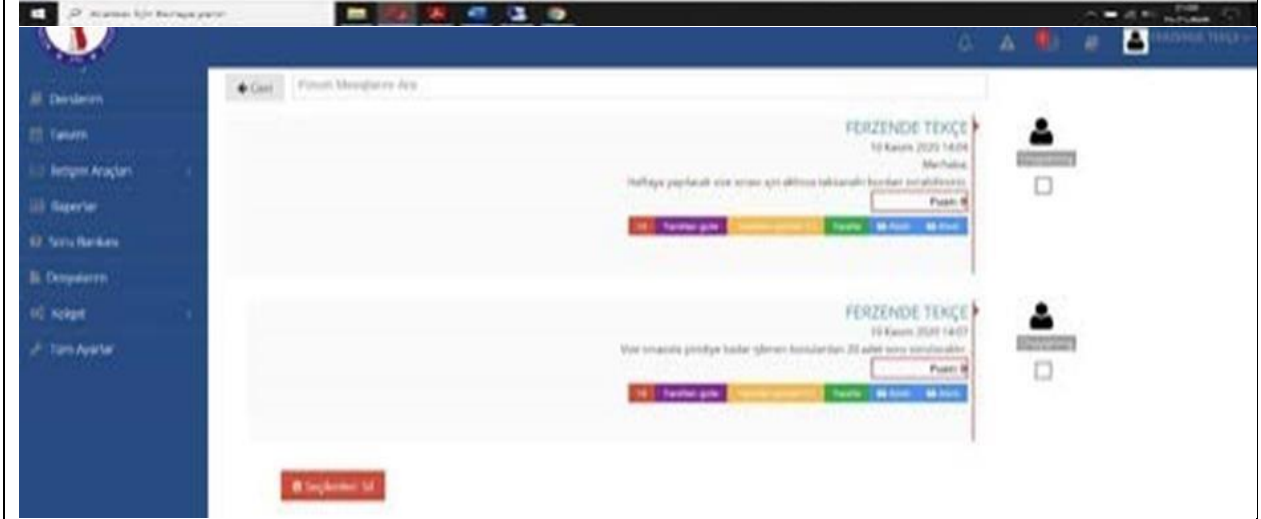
Aramak için buraya yazın

FERZENDE TEKÇE

Derslerim
Takvim
İletişim Araçları
Raporlar
Soru Bankası
Dosyalarım
Kolejet
Tüm Ayarlar

Geri
Forum Mesajlarını Ara

FERZENDE TEKÇE
10 Kasım 2020 14:04
Merhaba
Haftaya yapılacak vize sınavı için aklınıza takılanları buradan sorabilirsiniz.
Puan: 0
Sil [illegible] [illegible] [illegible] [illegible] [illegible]

FERZENDE TEKÇE
10 Kasım 2020 14:07
Vize sınavında şimdiye kadar işlenen konulardan 20 adet soru sorulacaktır.
Puan: 0
Sil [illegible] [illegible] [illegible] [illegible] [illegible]

Seçilenleri Sil